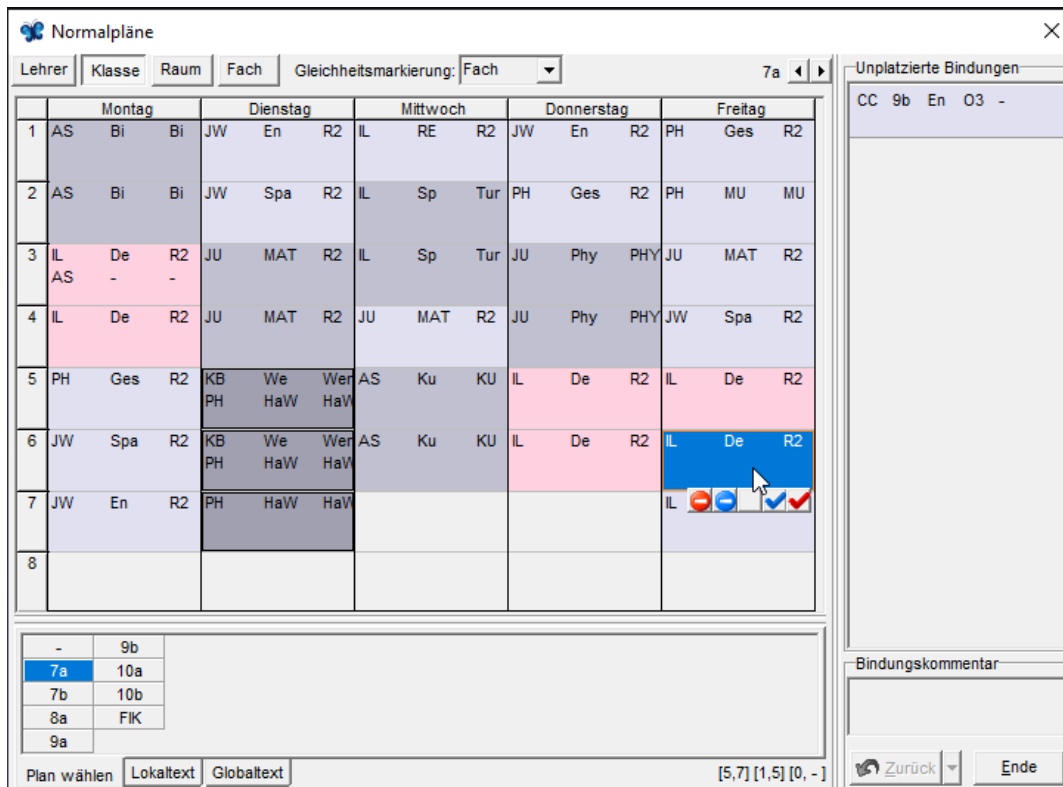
Normalpläne

Lehrer | Klasse | Raum | Fach | Gleichheitsmarkierung: Fach | 7a

| | Montag | Dienstag | Mittwoch | Donnerstag | Freitag |
|---|---|---|---|---|---|
| 1 | AS Bi Bi | JW En R2 | IL RE R2 | JW En R2 | PH Ges R2 |
| 2 | AS Bi Bi | JW Spa R2 | IL Sp Tur | PH Ges R2 | PH MU MU |
| 3 | IL De R2 AS - - | JU MAT R2 | IL Sp Tur | JU Phy PHY | JU MAT R2 |
| 4 | IL De R2 | JU MAT R2 | JU MAT R2 | JU Phy PHY | JW Spa R2 |
| 5 | PH Ges R2 | KB We Wer PH HaW HaW | AS Ku KU | IL De R2 | IL De R2 |
| 6 | JW Spa R2 | KB We Wer PH HaW HaW | AS Ku KU | IL De R2 | IL De R2 |
| 7 | JW En R2 | PH HaW HaW | | | IL |
| 8 | | | | | |

Unplatzierte Bindungen
CC 9b En O3 -

| - | 9b |
|---|---|
| 7a | 10a |
| 7b | 10b |
| 8a | FIK |
| 9a | |

Plan wählen | Lokaltext | Globaltext

[5,7] [1,5] [0, -]

Bindungskommentar

Zurück | Ende